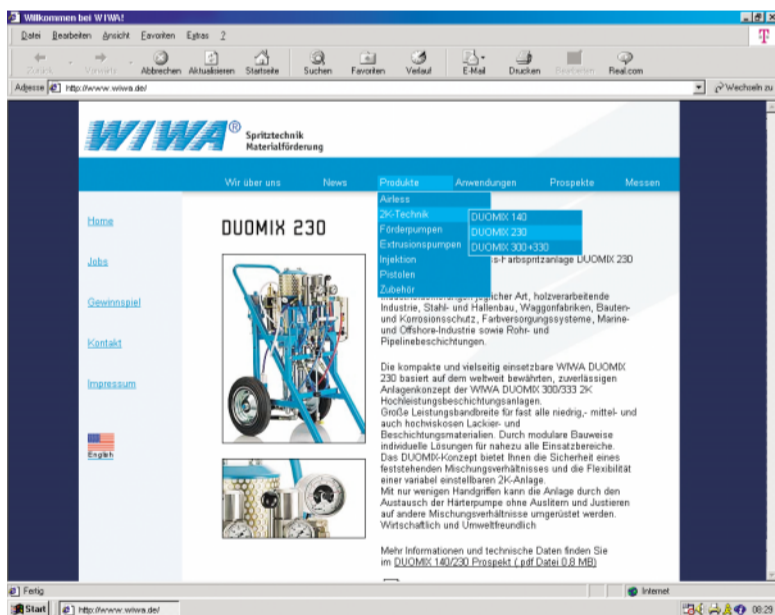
Willkommen bei WIWA!

Datei Bearbeiten Ansicht Favoriten Extras ?

Zurück Vorwärts Abbrechen Aktualisieren Startseite Suchen Favoriten Verlauf E-Mail Drucken Bearbeiten Real.com

Adresse http://www.wiwa.de/ Wechseln zu

WIWA® Spritztechnik Materialförderung

Wir über uns News Produkte Anwendungen Prospekte Messen

Airless
2K-Technik
Förderpumpen
Extrusionspumpen
Injektion
Pistolen
Zubehör

DUOMIX 140
DUOMIX 230
DUOMIX 300+330

Home

Jobs

Gewinnspiel

Kontakt

Impressum

English

DUOMIX 230

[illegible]s-Farbspritzanlage DUOMIX 230

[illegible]ger Art, holzverarbeitende Industrie, Stahl- und Hallenbau, Waggonfabriken, Bauten- und Korrosionsschutz, Farbversorgungssysteme, Marine- und Offshore-Industrie sowie Rohr- und Pipelinebeschichtungen.

Die kompakte und vielseitig einsetzbare WIWA DUOMIX 230 basiert auf dem weltweit bewährten, zuverlässigen Anlagenkonzept der WIWA DUOMIX 300/333 2K Hochleistungsbeschichtungsanlagen.
Große Leistungsbandbreite für fast alle niedrig,- mittel- und auch hochviskosen Lackier- und Beschichtungsmaterialien. Durch modulare Bauweise individuelle Lösungen für nahezu alle Einsatzbereiche.
Das DUOMIX-Konzept bietet Ihnen die Sicherheit eines feststehenden Mischungsverhältnisses und die Flexibilität einer variabel einstellbaren 2K-Anlage.
Mit nur wenigen Handgriffen kann die Anlage durch den Austausch der Härterpumpe ohne Auslitern und Justieren auf andere Mischungsverhältnisse umgerüstet werden.
Wirtschaftlich und Umweltfreundlich

Mehr Informationen und technische Daten finden Sie im DUOMIX 140/230 Prospekt (.pdf Datei 0,8 MB)

Fertig Internet

Start http://www.wiwa.de/ 08:29